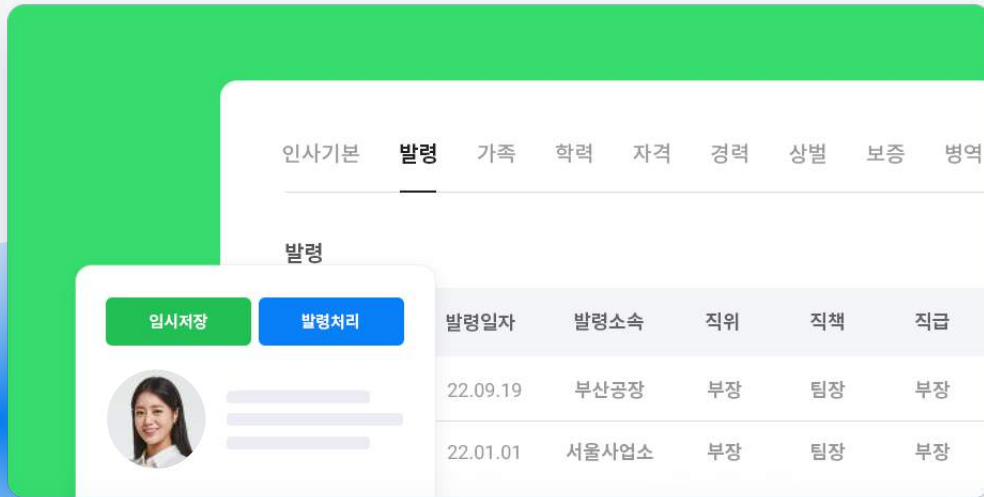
인사기본 발령 가족 학력 자격 경력 상벌 보증 병역

발령

임시저장 발령처리

| 발령일자 | 발령소속 | 직위 | 직책 | 직급 |
|---|---|---|---|---|
| 22.09.19 | 부산공장 | 부장 | 팀장 | 부장 |
| 22.01.01 | 서울사업소 | 부장 | 팀장 | 부장 |